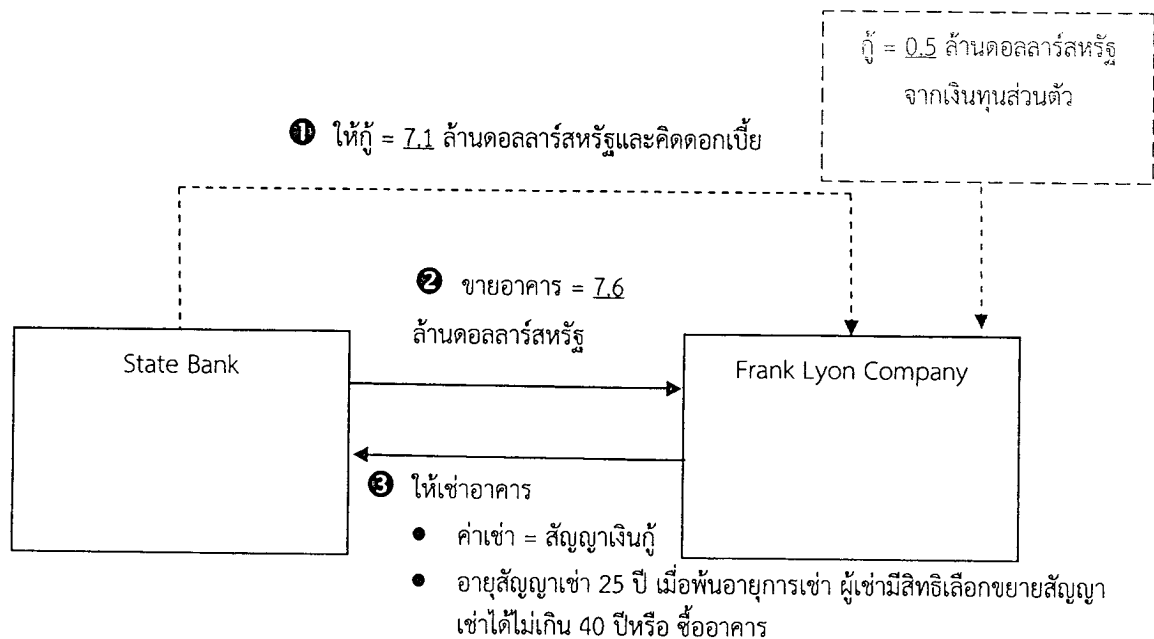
กู้ = 0.5 ล้านดอลลาร์สหรัฐ จากเงินทุนส่วนตัว

❶ ให้กู้ = 7.1 ล้านดอลลาร์สหรัฐและคิดดอกเบี้ย

❷ ขายอาคาร = 7.6 ล้านดอลลาร์สหรัฐ

State Bank

Frank Lyon Company

❸ ให้เช่าอาคาร

- ค่าเช่า = สัญญาเงินกู้
- อายุสัญญาเช่า 25 ปี เมื่อพ้นอายุการเช่า ผู้เช่ามีสิทธิเลือกขยายสัญญาเช่าได้ไม่เกิน 40 ปีหรือ ซื้ออาคาร